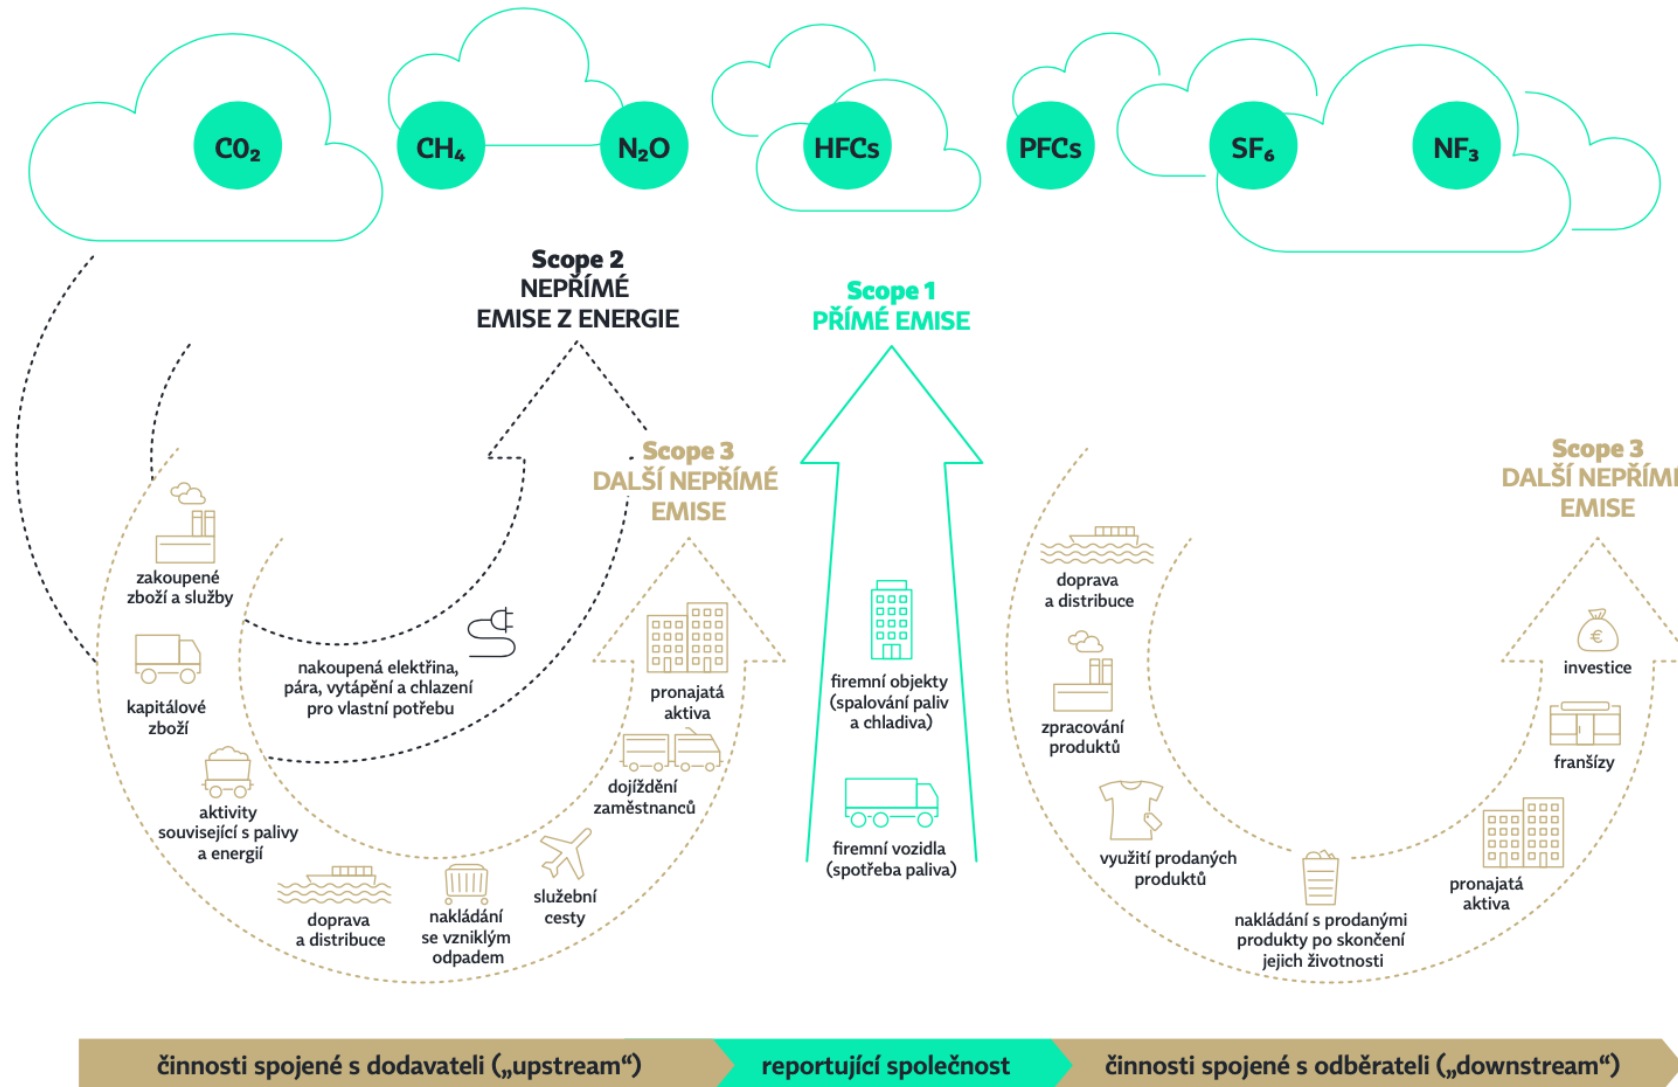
$C0_2$ $CH_4$ $N_2O$ HFCs PFCs $SF_6$ $NF_3$

Scope 2
NEPŘÍMÉ EMISE Z ENERGIE

Scope 1
PŘÍMÉ EMISE

Scope 3
DALŠÍ NEPŘÍMÉ EMISE

Scope 3
DALŠÍ NEPŘÍMI EMISE

zakoupené zboží a služby

kapitálové zboží

aktivity související s palivy a energií

doprava a distribuce

nakládání se vzniklým odpadem

služební cesty

dojíždění zaměstnanců

pronajatá aktiva

nakoupená elektřina, pára, vytápění a chlazení pro vlastní potřebu

firemní objekty (spalování paliv a chladiva)

firemní vozidla (spotřeba paliva)

doprava a distribuce

zpracování produktů

využití prodaných produktů

nakládání s prodanými produkty po skončení jejich životnosti

pronajatá aktiva

franšízy

investice

činnosti spojené s dodavateli („upstream“)

reportující společnost

činnosti spojené s odběrateli („downstream“)